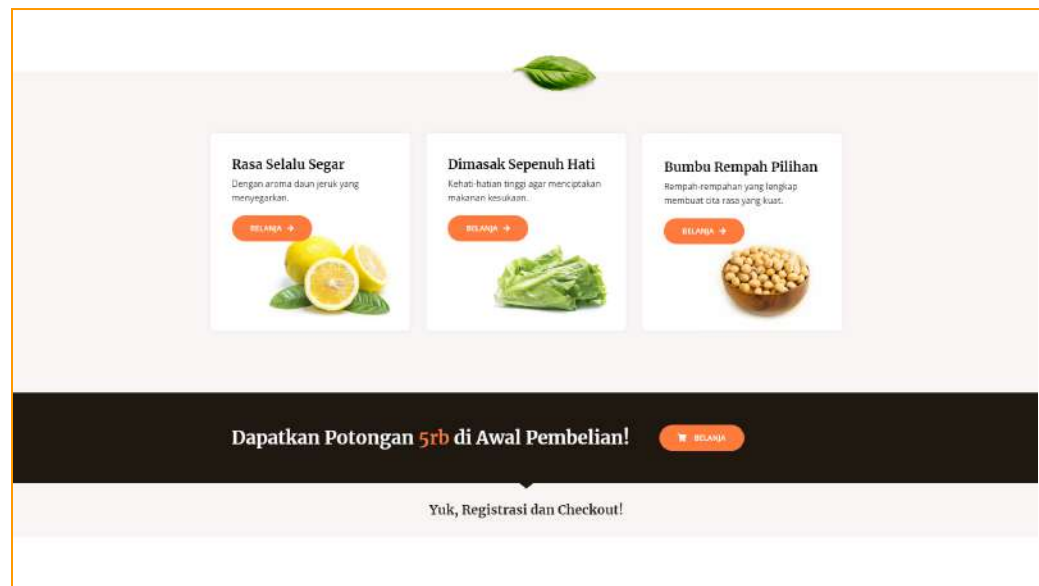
Rasa Selalu Segar

Dengan aroma daun jeruk yang menyegarkan.

BELANJA

Dimasak Sepenuh Hati

Kehati-hatian tinggi agar menciptakan makanan kesukaan.

BELANJA

Bumbu Rempah Pilihan

Rempah-rempahan yang lengkap membuat cita rasa yang kuat.

BELANJA

Dapatkan Potongan 5rb di Awal Pembelian!

BELANJA

Yuk, Registrasi dan Checkout!